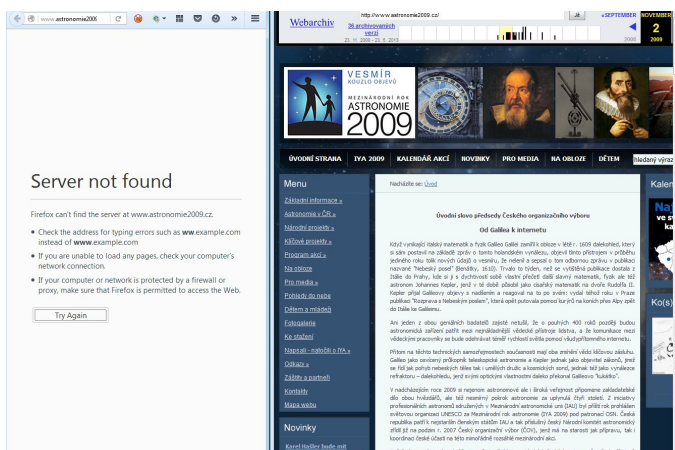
www.astronomie2009

Server not found

Firefox can't find the server at www.astronomie2009.cz.

• Check the address for typing errors such as ww.example.com instead of www.example.com
• If you are unable to load any pages, check your computer's network connection.
• If your computer or network is protected by a firewall or proxy, make sure that Firefox is permitted to access the Web.

Try Again

Webarchiv
http://www.astronomie2009.cz/
36 archivovaných verzí
«SEPTEMBER
NOVEMBER
2
2009

VESMÍR KOUZLO OBJEVŮ
MEZINÁRODNÍ ROK ASTRONOMIE 2009

ÚVODNÍ STRANA | IYA 2009 | KALENDÁŘ AKCÍ | NOVINKY | PRO MEDIA | NA OBLOZE | DĚTEM | hledaný výraz

Menu
Základní informace »
Astronomie v ČR »
Národní projekty »
Klíčové projekty »
Program akcí »
Na obloze
Pro media »
Pohledy do nebe
Dětem a mládeži
Fotogalerie
Ke stažení
Napsali - natočili o IYA »
Odkazy »
Záštity a partneři
Kontakty
Mapa webu

Novinky
Karel Hašler bude mít

Nacházíte se: Úvod

Úvodní slovo předsedy Českého organizačního výboru

Od Galilea k internetu

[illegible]

Kalen

Ko(s)